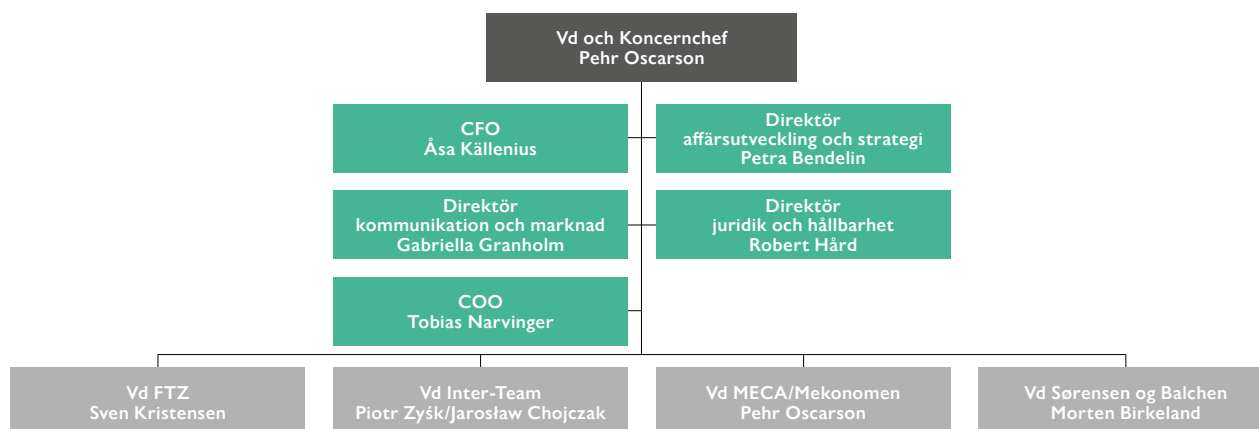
Vd och Koncernchef
Pehr Oscarson

CFO
Åsa Källenius

Direktör
affärsutveckling och strategi
Petra Bendelin

Direktör
kommunikation och marknad
Gabriella Granholm

Direktör
juridik och hållbarhet
Robert Hård

COO
Tobias Narvinger

Vd FTZ
Sven Kristensen

Vd Inter-Team
Piotr Zyśk/Jarosław Chojczak

Vd MECA/Mekonomen
Pehr Oscarson

Vd Sørensen og Balchen
Morten Birkeland